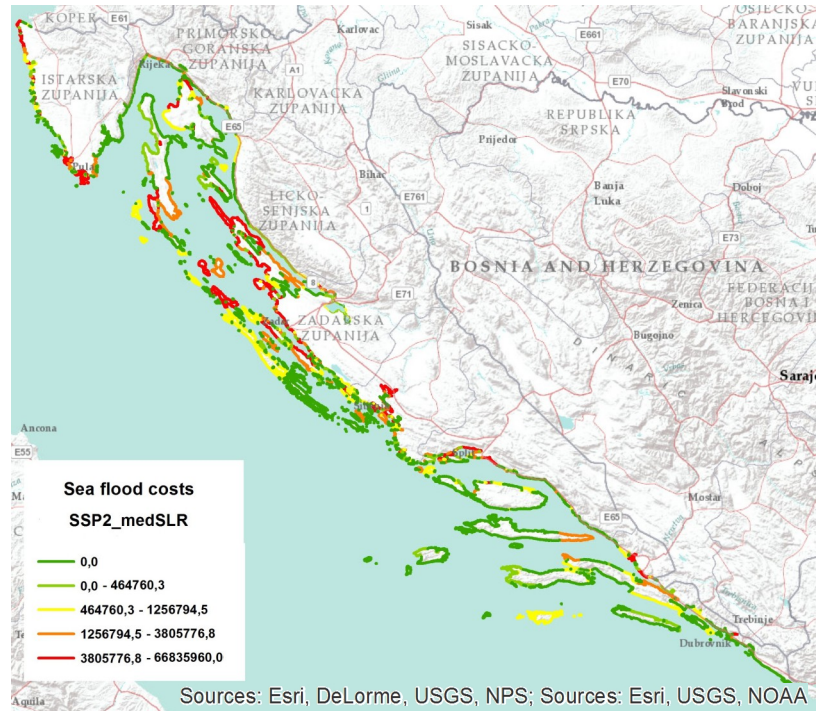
KOPER
E61
PRIMORSKO-GORANSKA ZUPANIJA
Karlovac
Sisak
E661
OSJECKO-BARANJSKA ZUPANIJA
SISACKO-MOSLAVACKA ZUPANIJA
ISTARSKA ZUPANIJA
Rijeka
A1
E70
KARLOVACKA ZUPANIJA
Slavonski Brod
REPUBLIKA SRPSKA
E65
Prijedor
Pula
Bihac
LICKO-SENJSKA ZUPANIJA
E761
Banja Luka
Doboj
1
E73
BOSNIA AND HERZEGOVINA
E71
Zenica
FEDERACIJA BOSNA I HERCEGOVINA
Zadar
ZADARSKA ZUPANIJA
Bugojno
DINARIC
Sarajevo
Ancona
Split
E55
Sea flood costs
SSP2_medSLR
Mostar
E65
0,0
0,0 - 464760,3
464760,3 - 1256794,5
1256794,5 - 3805776,8
3805776,8 - 66835960,0
Trebinje
Dubrovnik
Aquila
Sources: Esri, DeLorme, USGS, NPS; Sources: Esri, USGS, NOAA